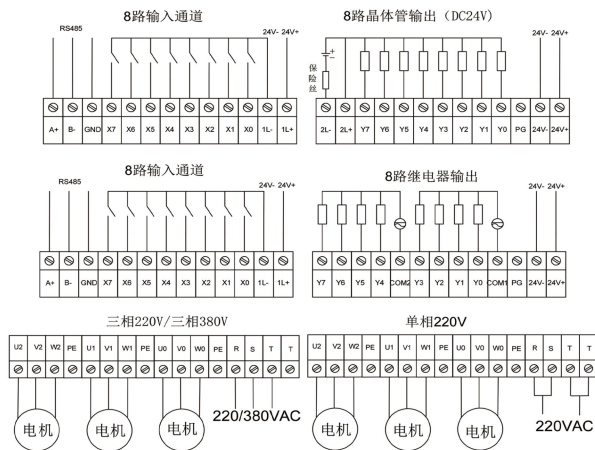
8路输入通道

RS485

24V- 24V+

A+ B- GND X7 X6 X5 X4 X3 X2 X1 X0 1L- 1L+

8路晶体管输出（DC24V）

保险丝

24V- 24V+

2L- 2L+ Y7 Y6 Y5 Y4 Y3 Y2 Y1 Y0 PG 24V- 24V+

8路输入通道

RS485

24V- 24V+

A+ B- GND X7 X6 X5 X4 X3 X2 X1 X0 1L- 1L+

8路继电器输出

24V- 24V+

Y7 Y6 Y5 Y4 COM2 Y3 Y2 Y1 Y0 COM1 PG 24V- 24V+

三相220V/三相380V

U2 V2 W2 PE U1 V1 W1 PE U0 V0 W0 PE R S T T

电机 电机 电机

220/380VAC

单相220V

U2 V2 W2 PE U1 V1 W1 PE U0 V0 W0 PE R S T T

电机 电机 电机

220VAC